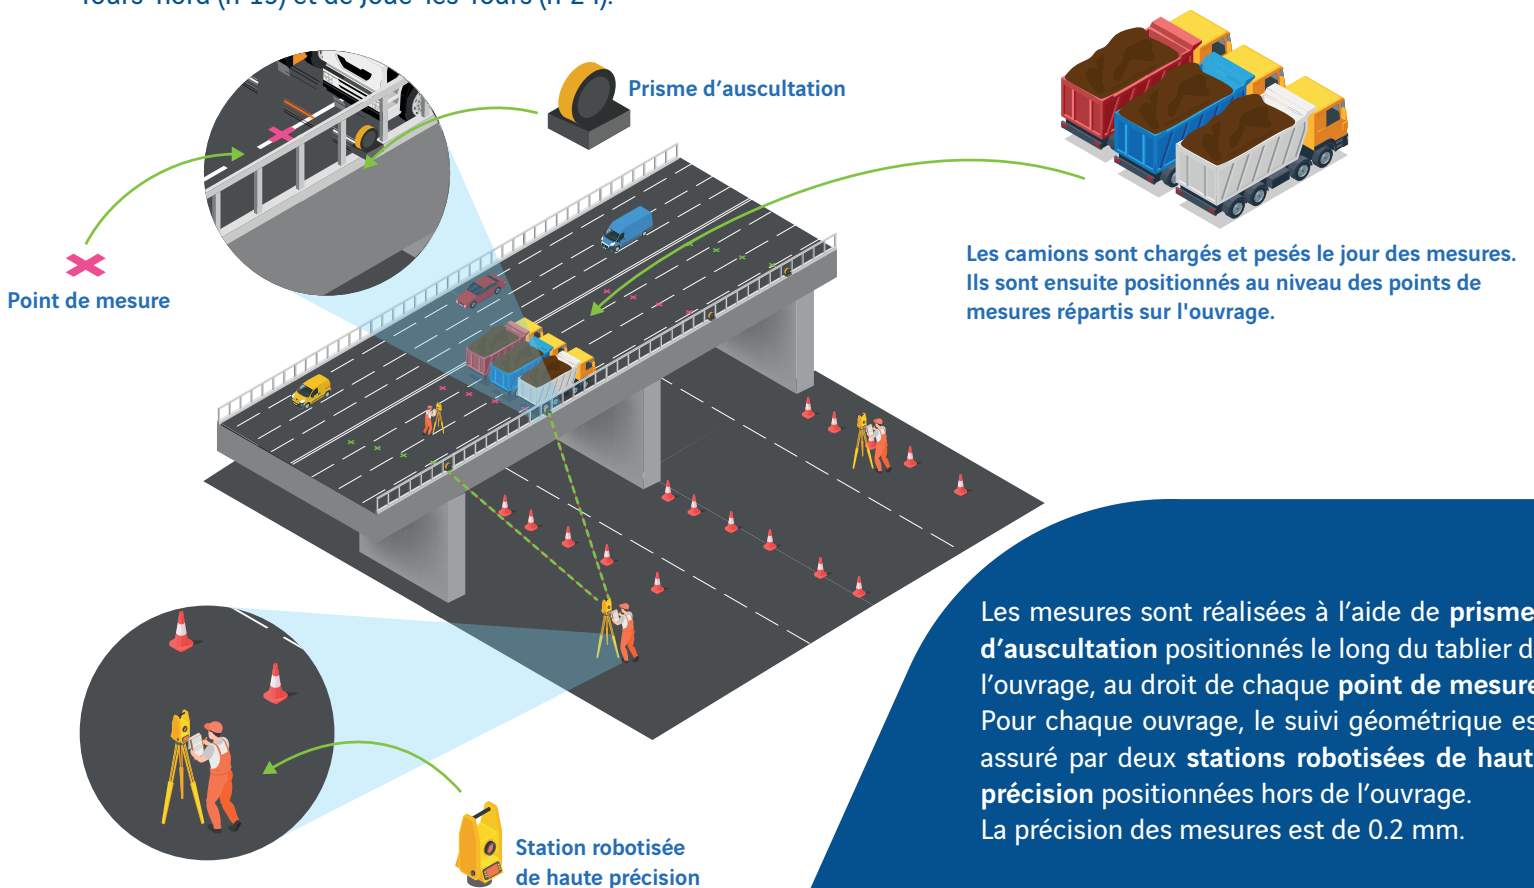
Prisme d'auscultation

Point de mesure

Les camions sont chargés et pesés le jour des mesures. Ils sont ensuite positionnés au niveau des points de mesures répartis sur l'ouvrage.

Les mesures sont réalisées à l'aide de prisme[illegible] d'auscultation positionnés le long du tablier d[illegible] l'ouvrage, au droit de chaque point de mesure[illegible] Pour chaque ouvrage, le suivi géométrique es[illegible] assuré par deux stations robotisées de haut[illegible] précision positionnées hors de l'ouvrage. La précision des mesures est de 0.2 mm.

Station robotisée de haute précision